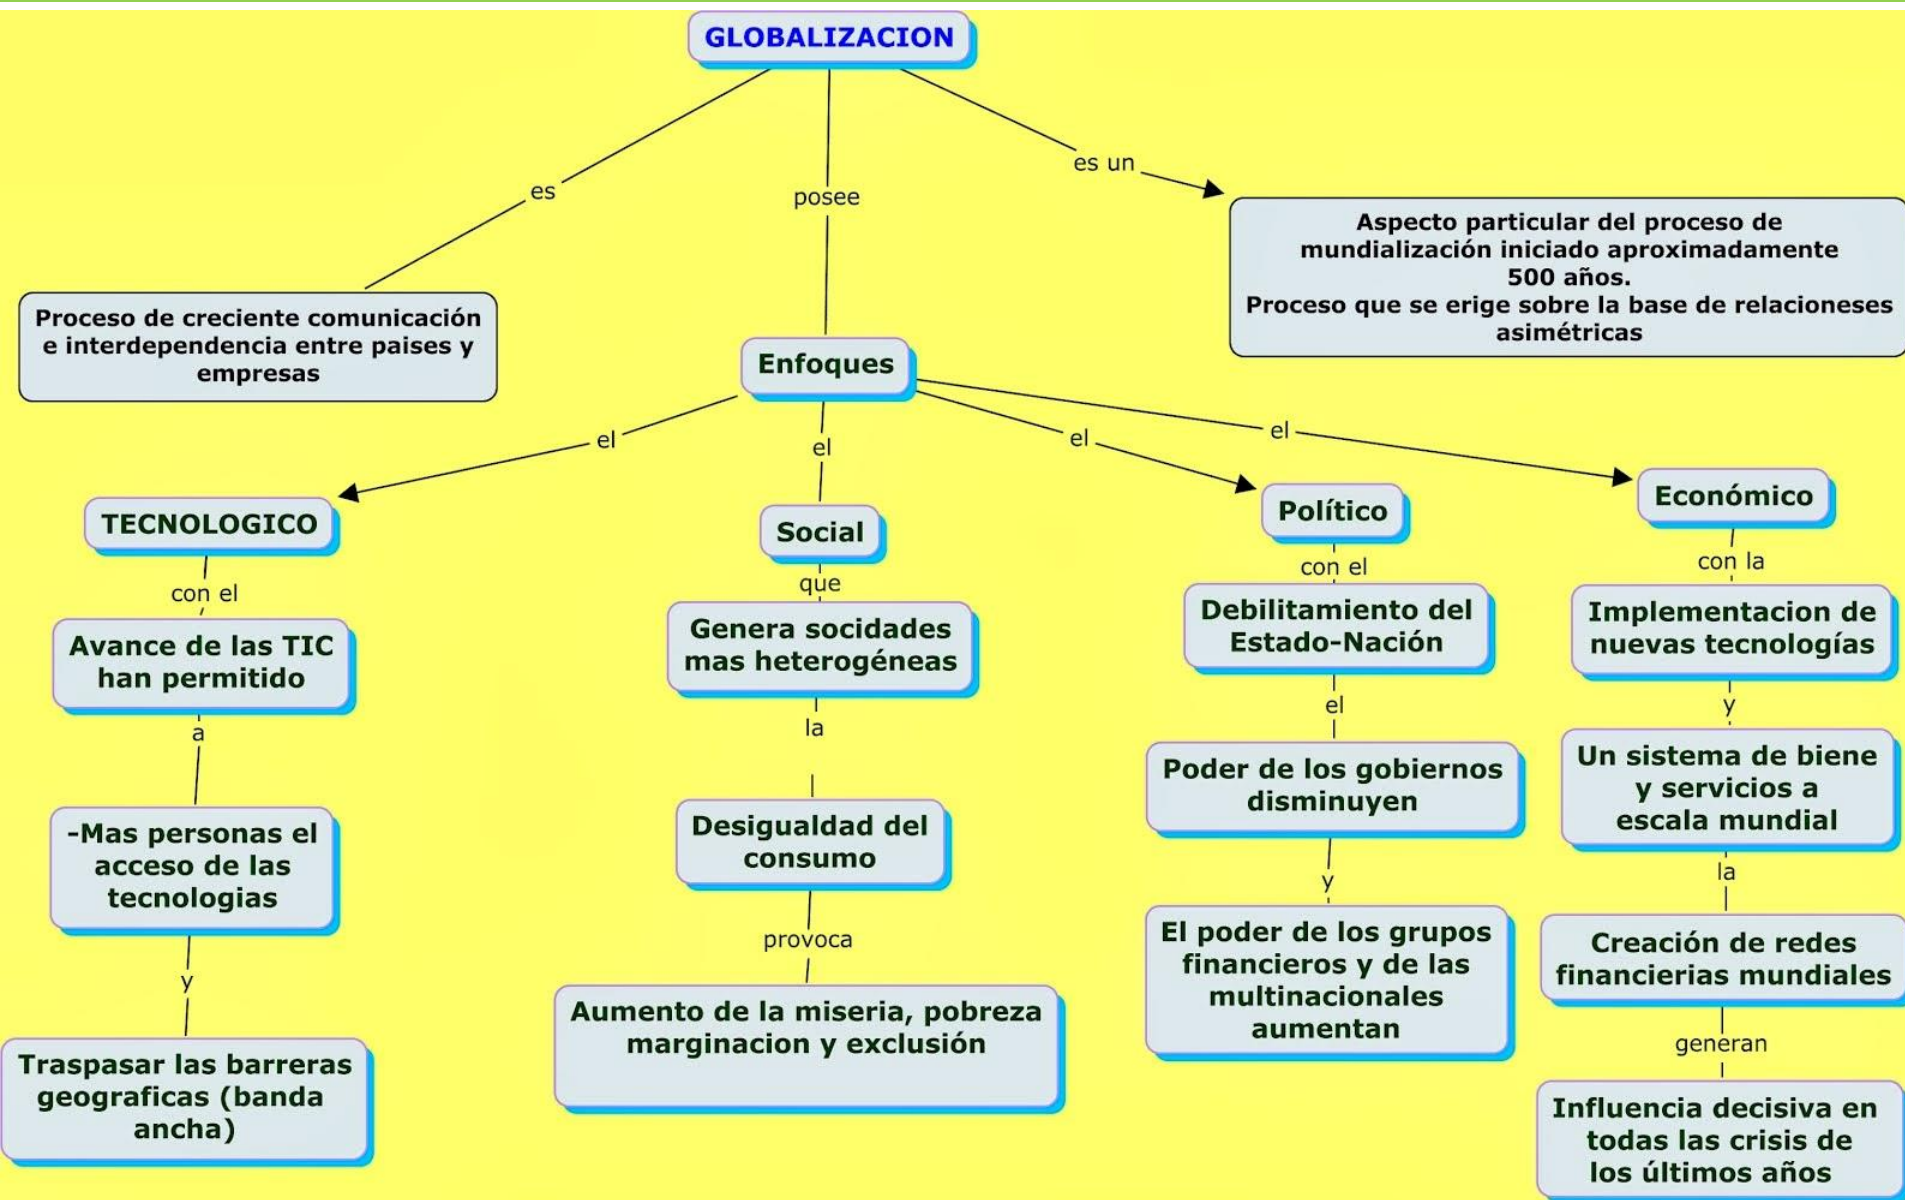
GLOBALIZACION

es

Proceso de creciente comunicación e interdependencia entre paises y empresas

posee

Enfoques

es un

Aspecto particular del proceso de mundialización iniciado aproximadamente 500 años.
Proceso que se erige sobre la base de relacioneses asimétricas

el

TECNOLOGICO

con el

Avance de las TIC han permitido

a

-Mas personas el acceso de las tecnologias

y

Traspasar las barreras geograficas (banda ancha)

el

Social

que

Genera socidades mas heterogéneas

la

Desigualdad del consumo

provoca

Aumento de la miseria, pobreza marginacion y exclusión

el

Político

con el

Debilitamiento del Estado-Nación

el

Poder de los gobiernos disminuyen

y

El poder de los grupos financieros y de las multinacionales aumentan

el

Económico

con la

Implementacion de nuevas tecnologías

y

Un sistema de biene y servicios a escala mundial

la

Creación de redes financierias mundiales

generan

Influencia decisiva en todas las crisis de los últimos años